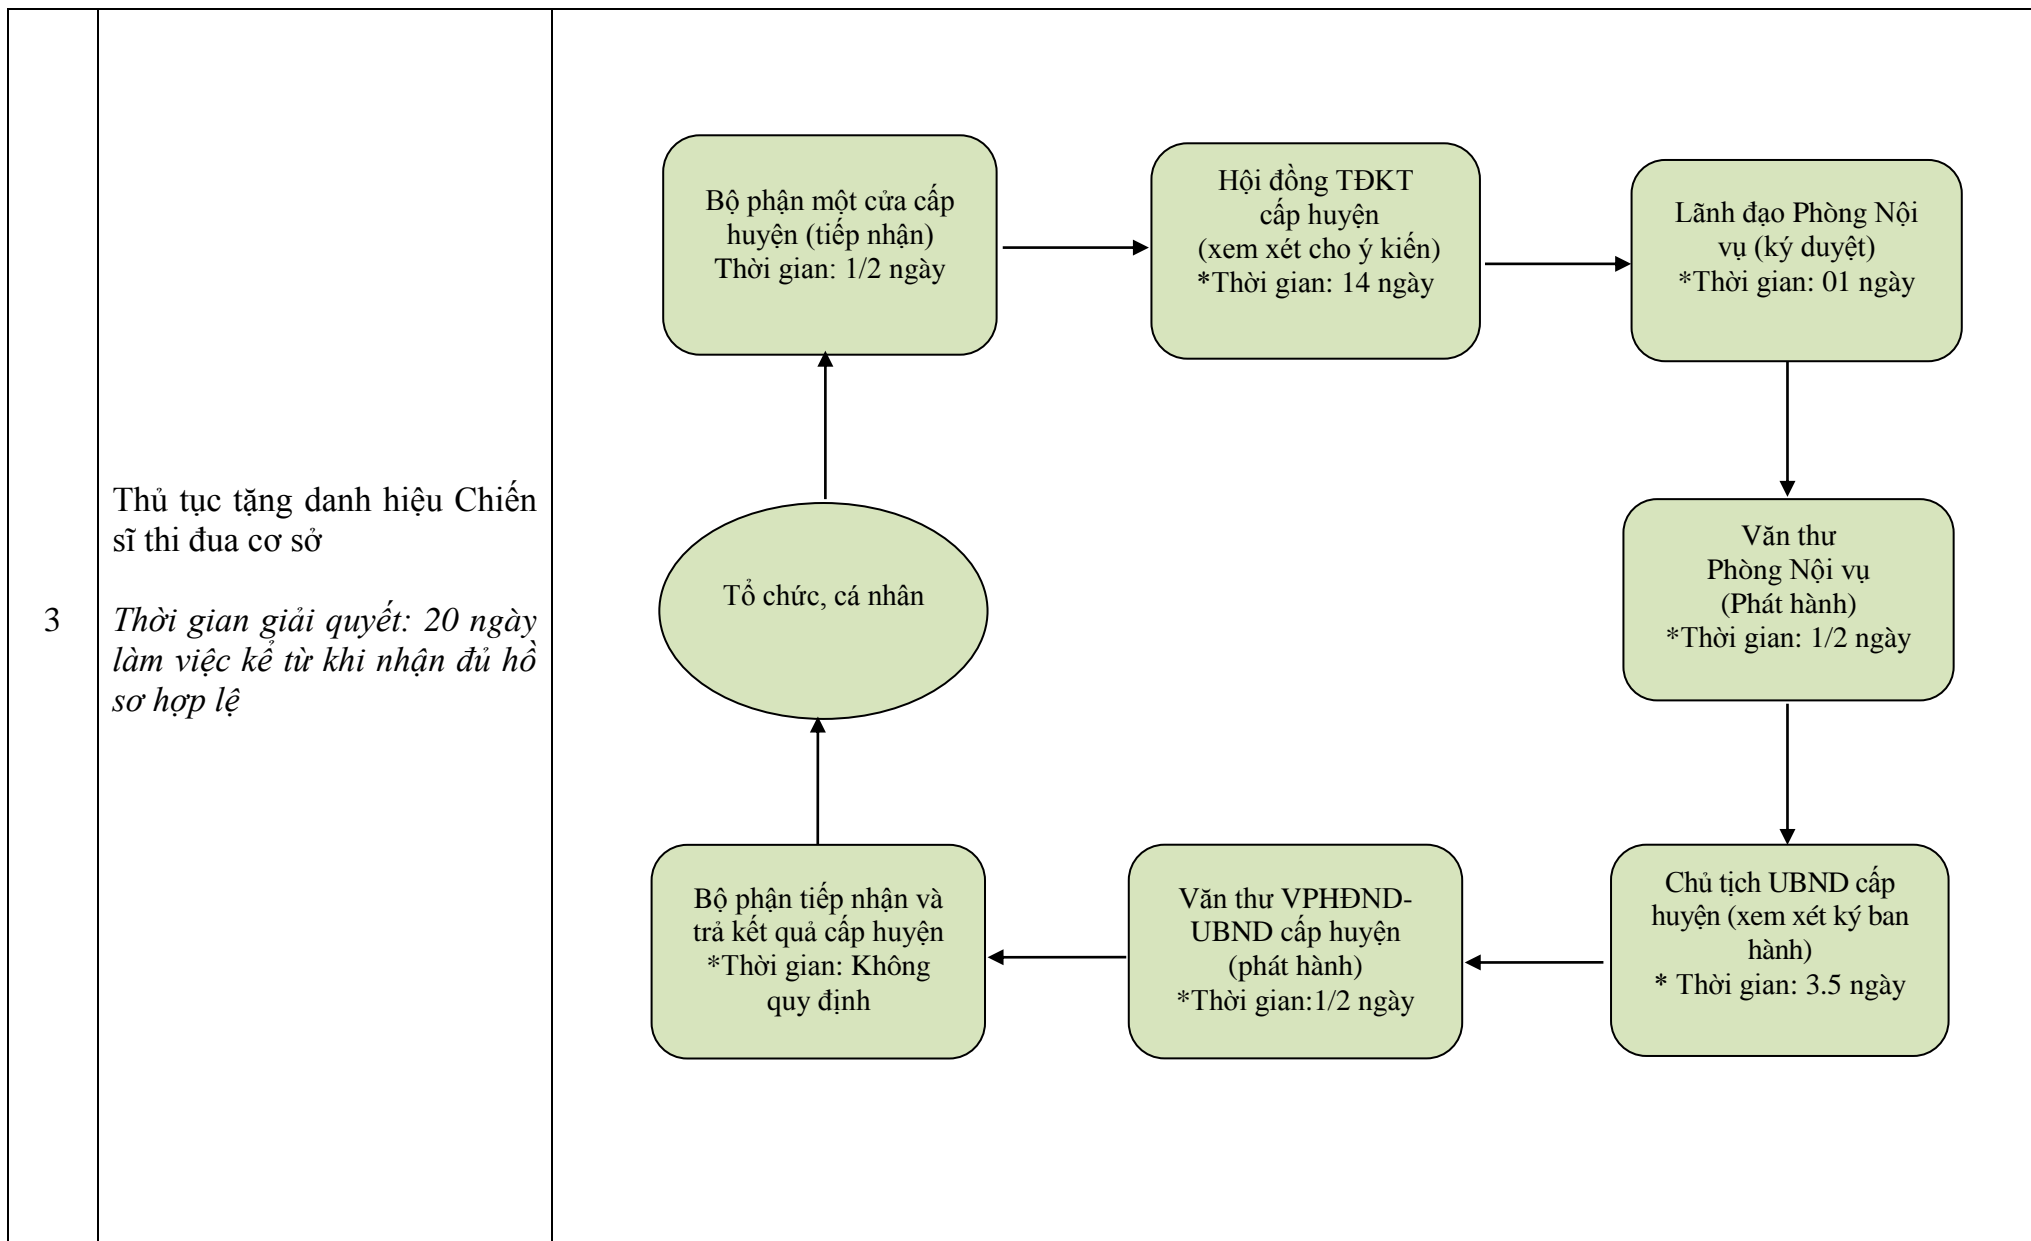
| 3 | Thủ tục tặng danh hiệu Chiến sĩ thi đua cơ sở<br><br>*Thời gian giải quyết: 20 ngày làm việc kể từ khi nhận đủ hồ sơ hợp lệ* | |

Bộ phận một cửa cấp huyện (tiếp nhận)
Thời gian: 1/2 ngày

Hội đồng TĐKT cấp huyện
(xem xét cho ý kiến)
*Thời gian: 14 ngày

Lãnh đạo Phòng Nội vụ (ký duyệt)
*Thời gian: 01 ngày

Văn thư Phòng Nội vụ
(Phát hành)
*Thời gian: 1/2 ngày

Chủ tịch UBND cấp huyện (xem xét ký ban hành)
* Thời gian: 3.5 ngày

Văn thư VPHĐND-UBND cấp huyện
(phát hành)
*Thời gian:1/2 ngày

Bộ phận tiếp nhận và trả kết quả cấp huyện
*Thời gian: Không quy định

Tổ chức, cá nhân